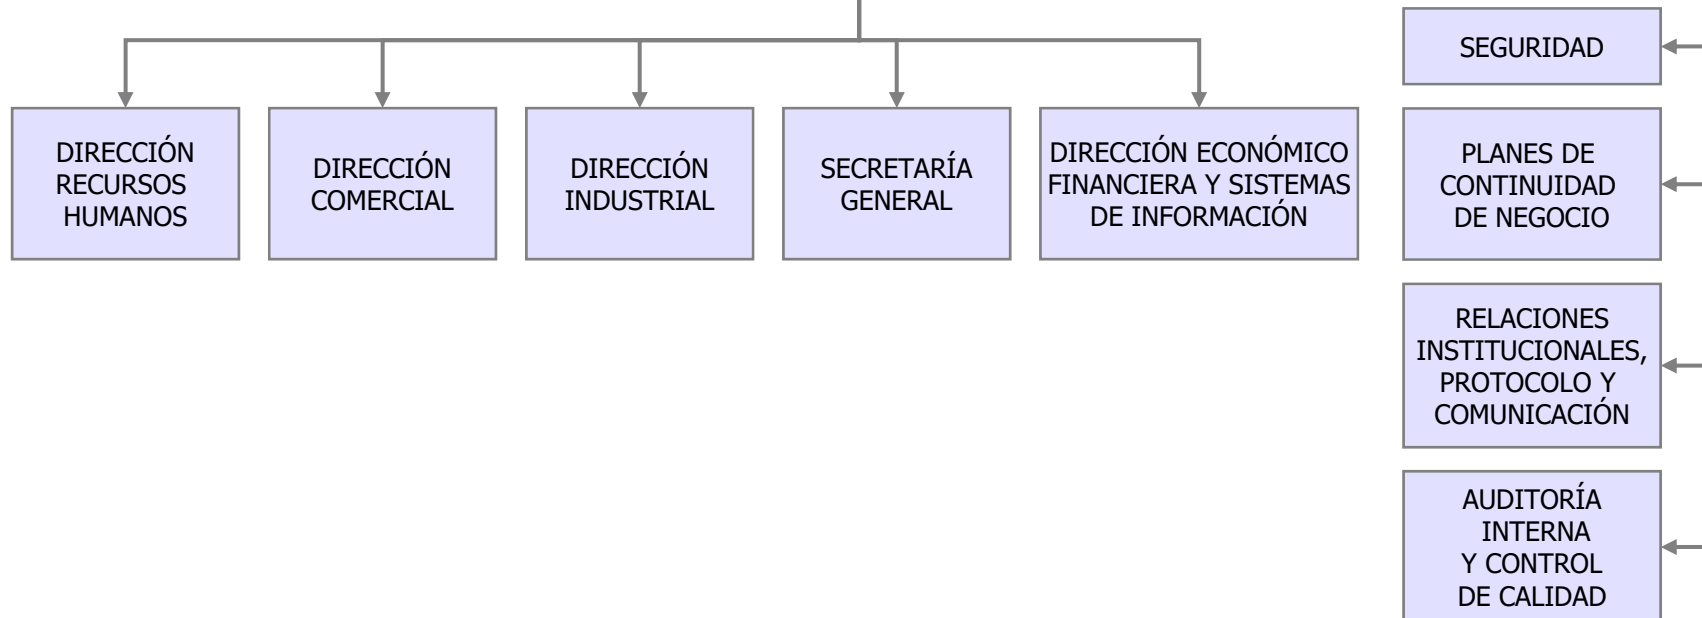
DIRECCIÓN RECURSOS HUMANOS

DIRECCIÓN COMERCIAL

DIRECCIÓN INDUSTRIAL

SECRETARÍA GENERAL

DIRECCIÓN ECONÓMICO FINANCIERA Y SISTEMAS DE INFORMACIÓN

SEGURIDAD

PLANES DE CONTINUIDAD DE NEGOCIO

RELACIONES INSTITUCIONALES, PROTOCOLO Y COMUNICACIÓN

AUDITORÍA INTERNA Y CONTROL DE CALIDAD